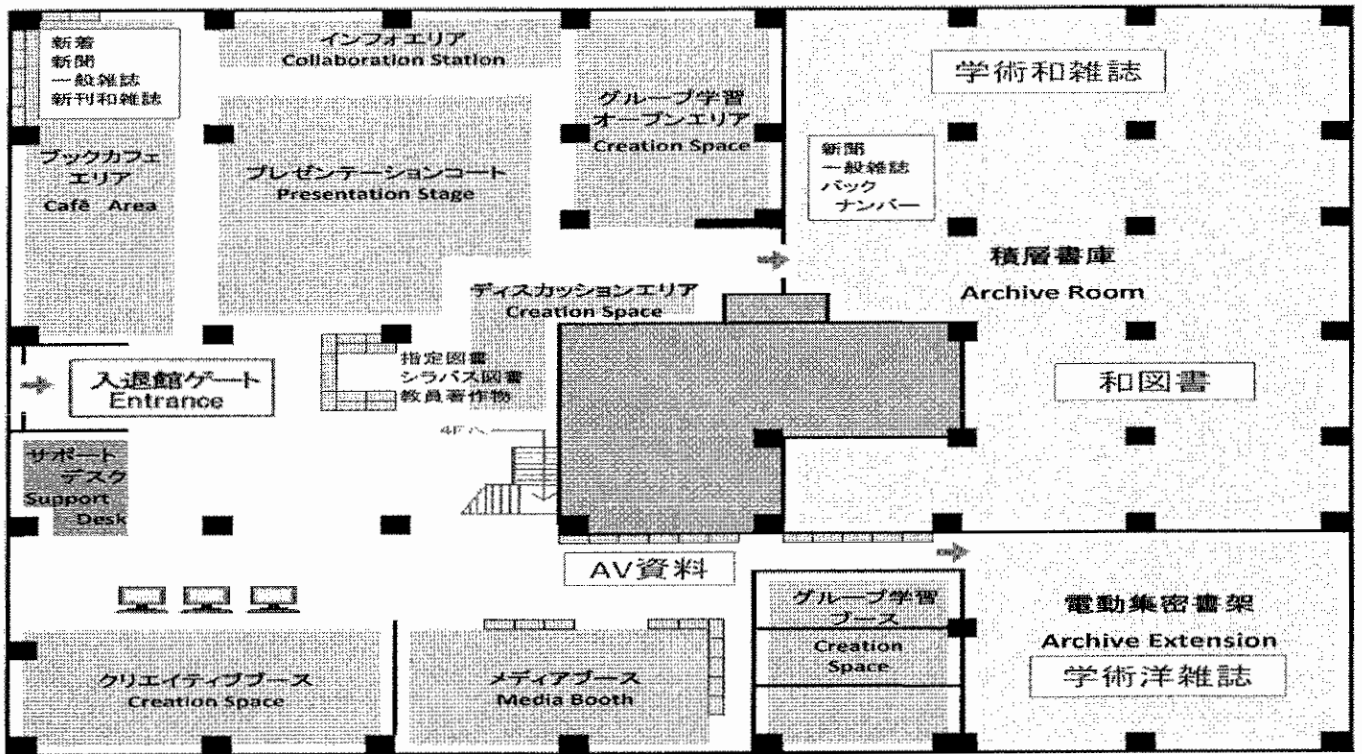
新着
新聞
一般雑誌
新刊和雑誌

インフォエリア
Collaboration Station

グループ学習
オープンエリア
Creation Space

学術和雑誌

新聞
一般雑誌
バック
ナンバー

ブックカフェ
エリア
Café Area

プレゼンテーションコート
Presentation Stage

積層書庫
Archive Room

ディスカッションエリア
Creation Space

指定図書
シラバス図書
教員著作物

入退館ゲート
Entrance

和図書

4Fへ

サポート
デスク
Support
Desk

AV資料

グループ学習
ブース
Creation
Space

電動集密書架
Archive Extension
学術洋雑誌

クリエイティブブース
Creation Space

メディアブース
Media Booth